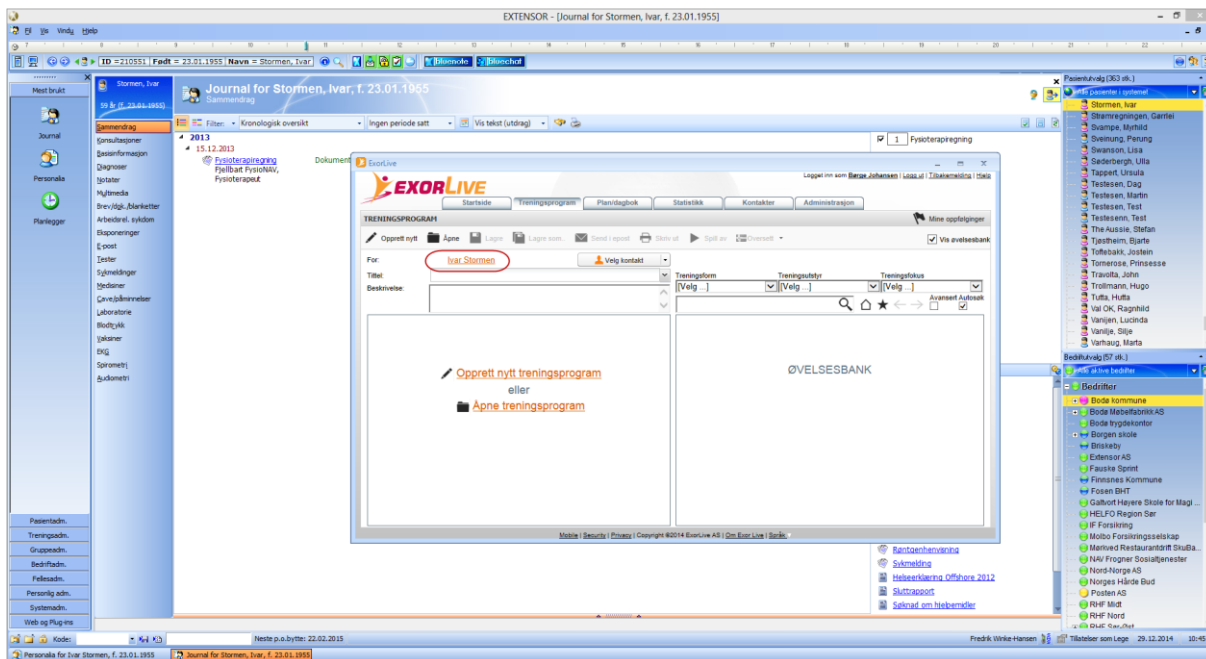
EXTENSOR - [Journal for Stormen, Ivar, f. 23.01.1955]

Fil Vis Vindu Hjelp

ID =210551 Født = 23.01.1955 Navn = Stormen, Ivar

bluenote bluechat

Mest brukt

Journal

Personalia

Planlegger

Stormen, Ivar

59 år (f. 23.01.1955)

Journal for Stormen, Ivar, f. 23.01.1955

Sammendrag

Sammendrag
Konsultasjoner
Basisinformasjon
Diagnoser
Notater
Multimedia
Brev/dok./blanketter
Arbeidsrel. sykdom
Eksponeringer
E-post
Tester
Sykmeldinger
Medisiner
Cave/påminnelser
Laboratorie
Blodtrykk
Vaksiner
EKG
Spirometri
Audiometri

Filter: Kronologisk oversikt

Ingen periode satt

Vis tekst (utdrag)

2013

15.12.2013

Fysioterapiregning Fjellbart FysioNAV, Fysioterapeut

Dokument

1 Fysioterapiregning

ExorLive

Logget inn som Børge Johansen | Logg ut | Tilbakemelding | Hjelp

EXORLIVE

Startside Treningsprogram Plan/dagbok Statistikk Kontakter Administrasjon

TRENINGSPROGRAM

Mine oppfølginger

Opprett nytt Åpne Lagre Lagre som.. Send i epost Skriv ut Spill av Oversett

Vis øvelsesbank

For: Ivar Stormen

Velg kontakt

Tittel:

Beskrivelse:

Treningsform [Velg ...]

Treningsutstyr [Velg ...]

Treningsfokus [Velg ...]

Avansert Autosøk

Opprett nytt treningsprogram

eller

Åpne treningsprogram

ØVELSESBANK

Mobile | Security | Privacy | Copyright ©2014 ExorLive AS | Om Exor Live | Språk

Røntgenhenvisning
Sykmelding
Helseerklæring Offshore 2012
Sluttrapport
Søknad om hjelpemidler

Pasientutvalg (363 stk.)

Alle pasienter i systemet

Stormen, Ivar
Strømregningen, Garrlei
Svampe, Myhild
Sveinung, Perung
Swanson, Lisa
Søderbergh, Ulla
Tappert, Ursula
Testesen, Dag
Testesen, Martin
Testesen, Test
Testesenn, Test
The Aussie, Stefan
Tjøstheim, Bjarte
Toftebakk, Jostein
Tornerose, Prinsesse
Travolta, John
Trollmann, Hugo
Tutta, Hutta
Val OK, Ragnhild
Vanijen, Lucinda
Vanilje, Silje
Varhaug, Marta

Bedriftutvalg (57 stk.)

Alle aktive bedrifter

Bedrifter
Bodø kommune
Bodø Møbelfabrikk AS
Bodø trygdekontor
Borgen skole
Briskeby
Extensor AS
Fauske Sprint
Finnsnes Kommune
Fosen BHT
Galtvort Høyere Skole for Magi ...
HELFO Region Sør
IF Forsikring
Molbo Forsikringsselskap
Marlved Restaurantdrift SkuBa...
NAV Frogner Sosialtjenester
Nord-Norge AS
Norges Hårde Bud
Posten AS
RHF Midt
RHF Nord
RHF Sør/Øst

Pasientadm.
Treningsadm.
Gruppeadm.
Bedriftadm.
Fellesadm.
Personlig adm.
Systemadm.
Web og Plug-ins

Kode:

Neste p.o.bytte: 22.02.2015

Fredrik Winke-Hansen

Tillatelser som Lege 29.12.2014 10:45

Personalia for Ivar Stormen, f. 23.01.1955

Journal for Stormen, Ivar, f. 23.01.1955